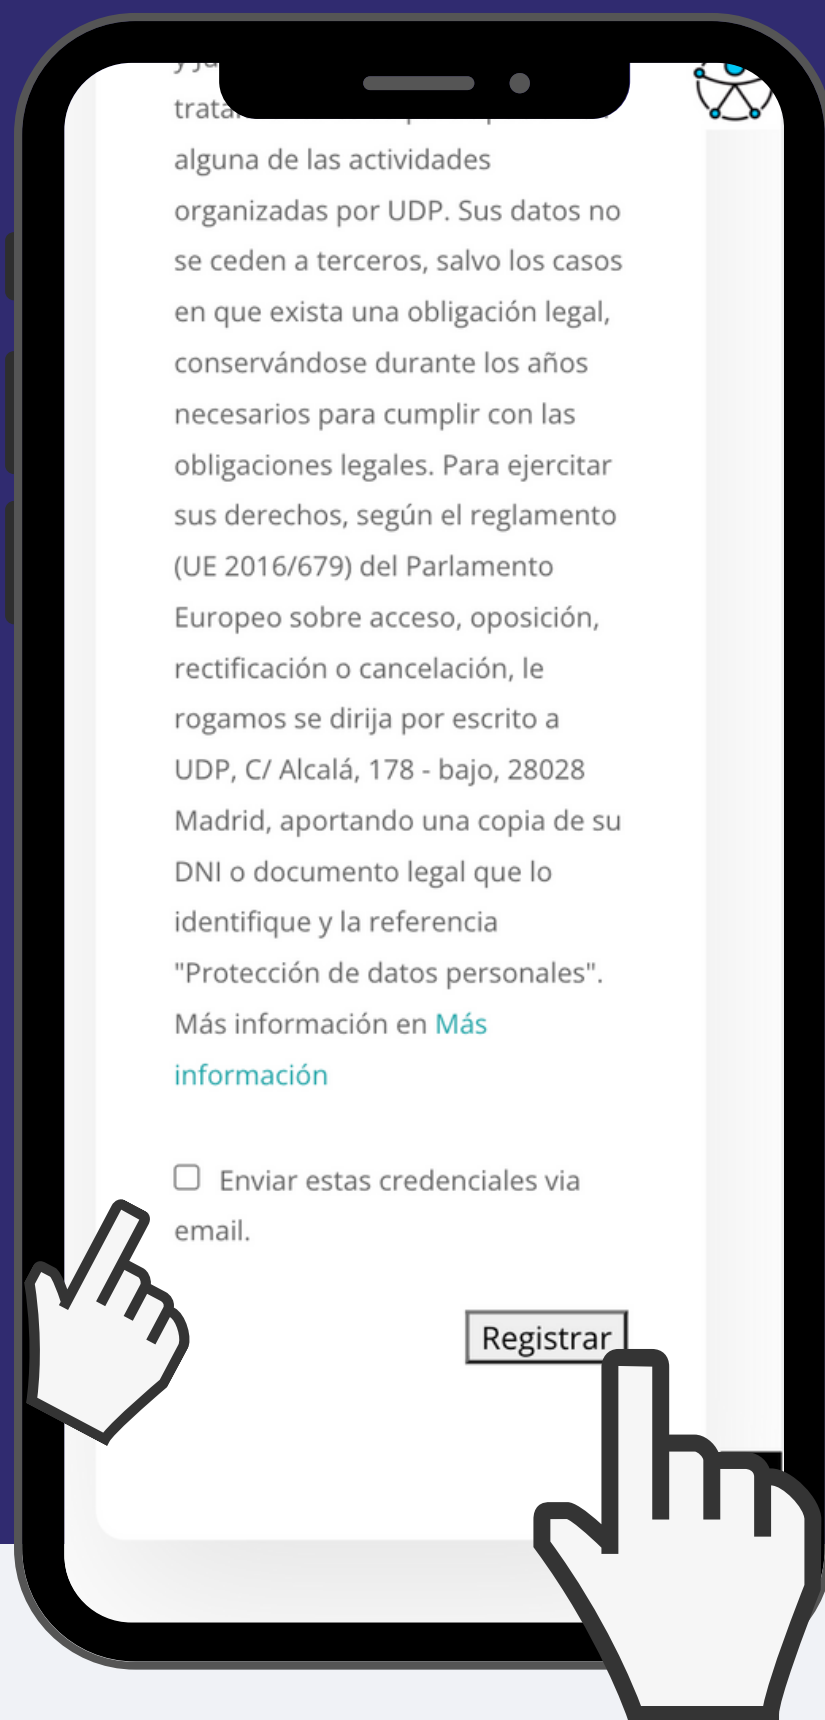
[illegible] trata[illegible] alguna de las actividades organizadas por UDP. Sus datos no se ceden a terceros, salvo los casos en que exista una obligación legal, conservándose durante los años necesarios para cumplir con las obligaciones legales. Para ejercitar sus derechos, según el reglamento (UE 2016/679) del Parlamento Europeo sobre acceso, oposición, rectificación o cancelación, le rogamos se dirija por escrito a UDP, C/ Alcalá, 178 - bajo, 28028 Madrid, aportando una copia de su DNI o documento legal que lo identifique y la referencia "Protección de datos personales". Más información en Más información

Enviar estas credenciales via email.

Registrar